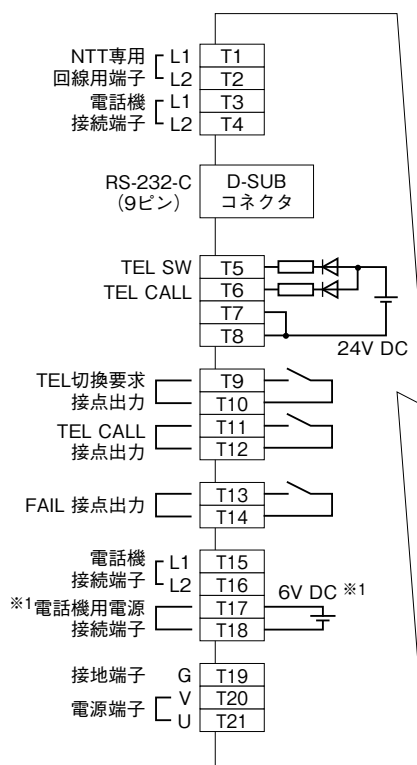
NTT専用 回線用端子 L1 T1
L2 T2
電話機 接続端子 L1 T3
L2 T4

RS-232-C (9ピン) D-SUB コネクタ

TEL SW T5
TEL CALL T6
T7
T8
24V DC

TEL切換要求 接点出力 T9
T10

TEL CALL 接点出力 T11
T12

FAIL 接点出力 T13
T14

電話機 接続端子 L1 T15
L2 T16
※1電話機用電源 接続端子 T17
T18
6V DC ※1

接地端子 G T19
電源端子 V T20
U T21